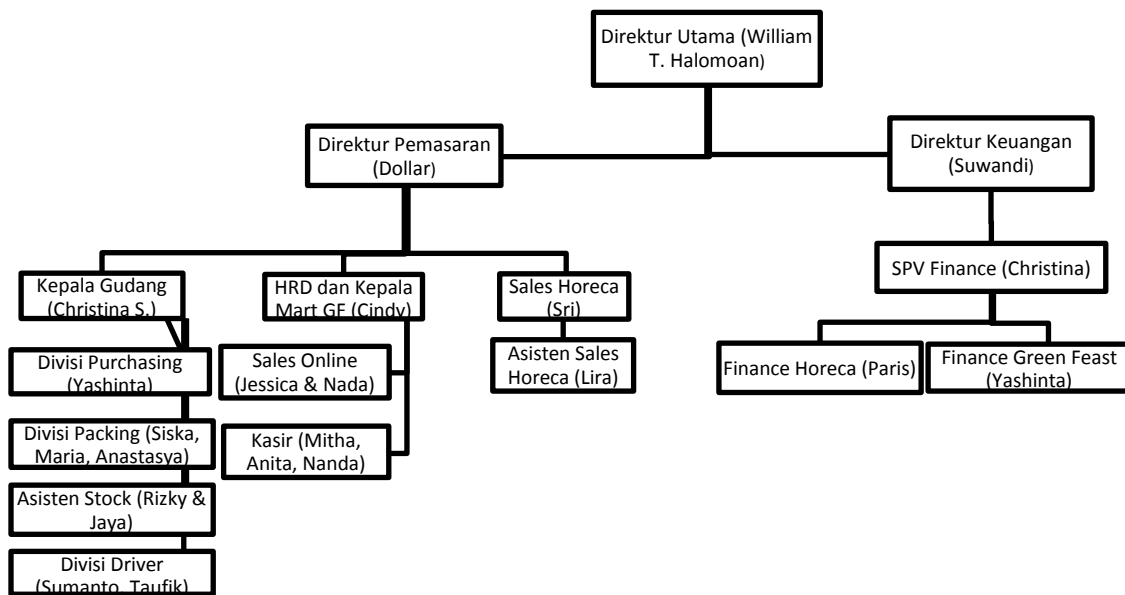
Direktur Utama (William T. Halomoan)

Direktur Pemasaran (Dollar)

Direktur Keuangan (Suwandi)

Kepala Gudang (Christina S.)

HRD dan Kepala Mart GF (Cindy)

Sales Horeca (Sri)

SPV Finance (Christina)

Divisi Purchasing (Yashinta)

Sales Online (Jessica & Nada)

Asisten Sales Horeca (Lira)

Finance Horeca (Paris)

Finance Green Feast (Yashinta)

Divisi Packing (Siska, Maria, Anastasya)

Kasir (Mitha, Anita, Nanda)

Asisten Stock (Rizky & Jaya)

Divisi Driver (Sumanto, Taufik)